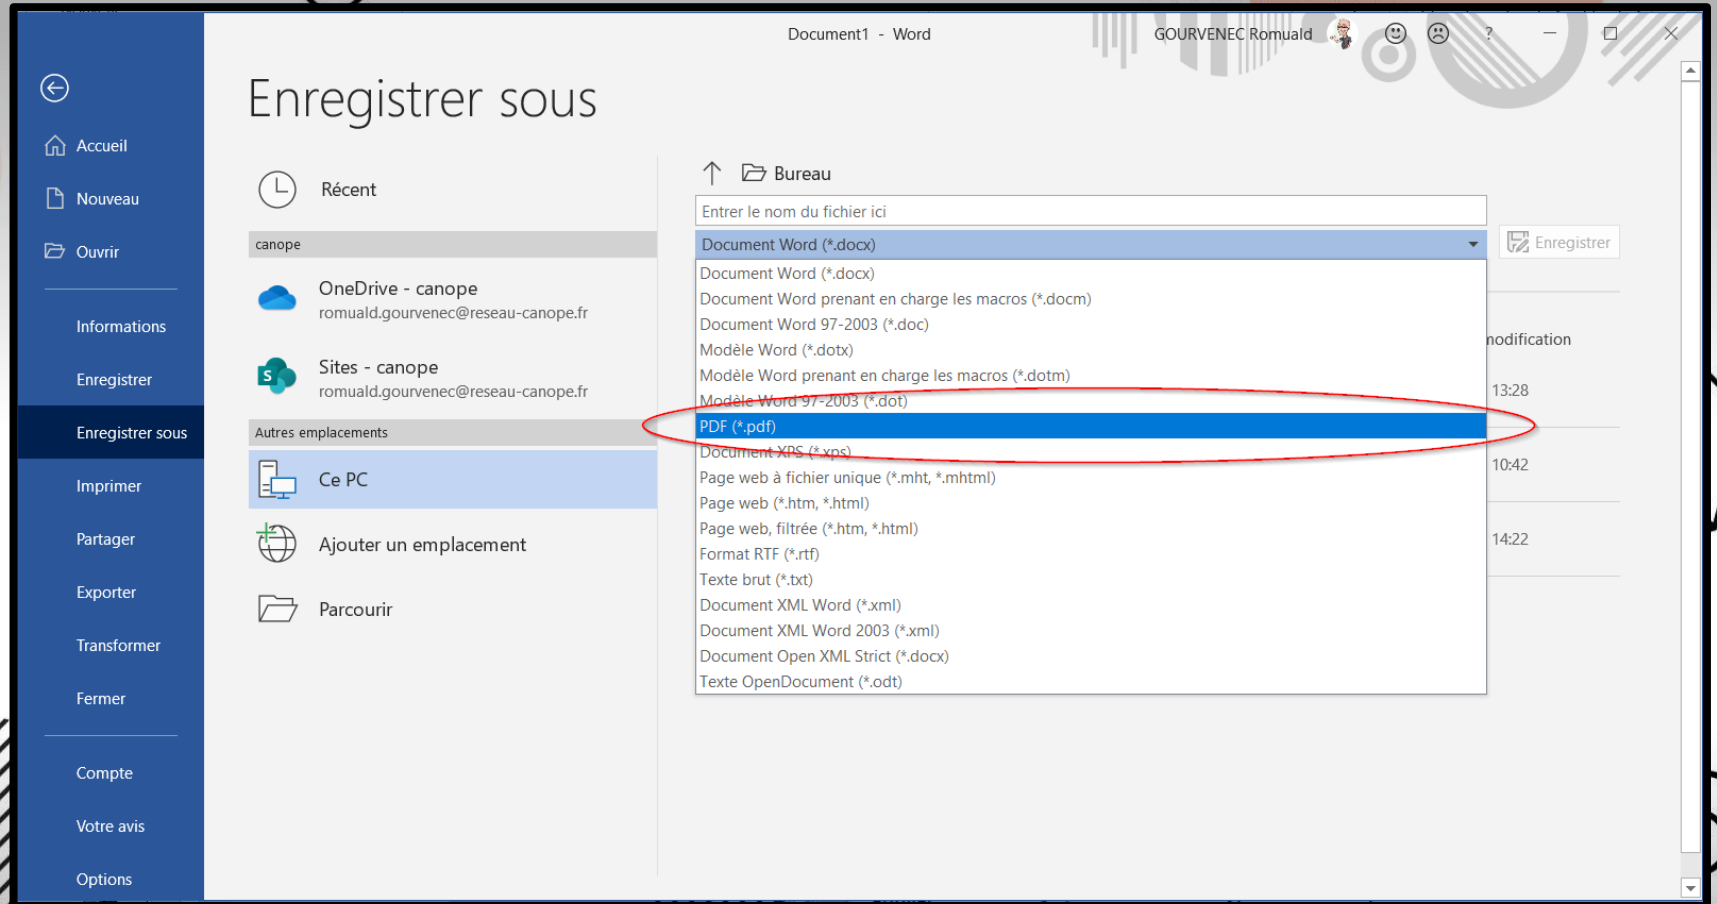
Document1 - Word

GOURVENEC Romuald

?

Accueil

Nouveau

Ouvrir

Informations

Enregistrer

Enregistrer sous

Imprimer

Partager

Exporter

Transformer

Fermer

Compte

Votre avis

Options

Enregistrer sous

Récent

canope

OneDrive - canope
romuald.gourvenec@reseau-canope.fr

Sites - canope
romuald.gourvenec@reseau-canope.fr

Autres emplacements

Ce PC

Ajouter un emplacement

Parcourir

Bureau

Entrer le nom du fichier ici

Document Word (*.docx)

Enregistrer

Document Word (*.docx)
Document Word prenant en charge les macros (*.docm)
Document Word 97-2003 (*.doc)
Modèle Word (*.dotx)
Modèle Word prenant en charge les macros (*.dotm)
Modèle Word 97-2003 (*.dot)
PDF (*.pdf)
Document XPS (*.xps)
Page web à fichier unique (*.mht, *.mhtml)
Page web (*.htm, *.html)
Page web, filtrée (*.htm, *.html)
Format RTF (*.rtf)
Texte brut (*.txt)
Document XML Word (*.xml)
Document XML Word 2003 (*.xml)
Document Open XML Strict (*.docx)
Texte OpenDocument (*.odt)

nodification

13:28

10:42

14:22